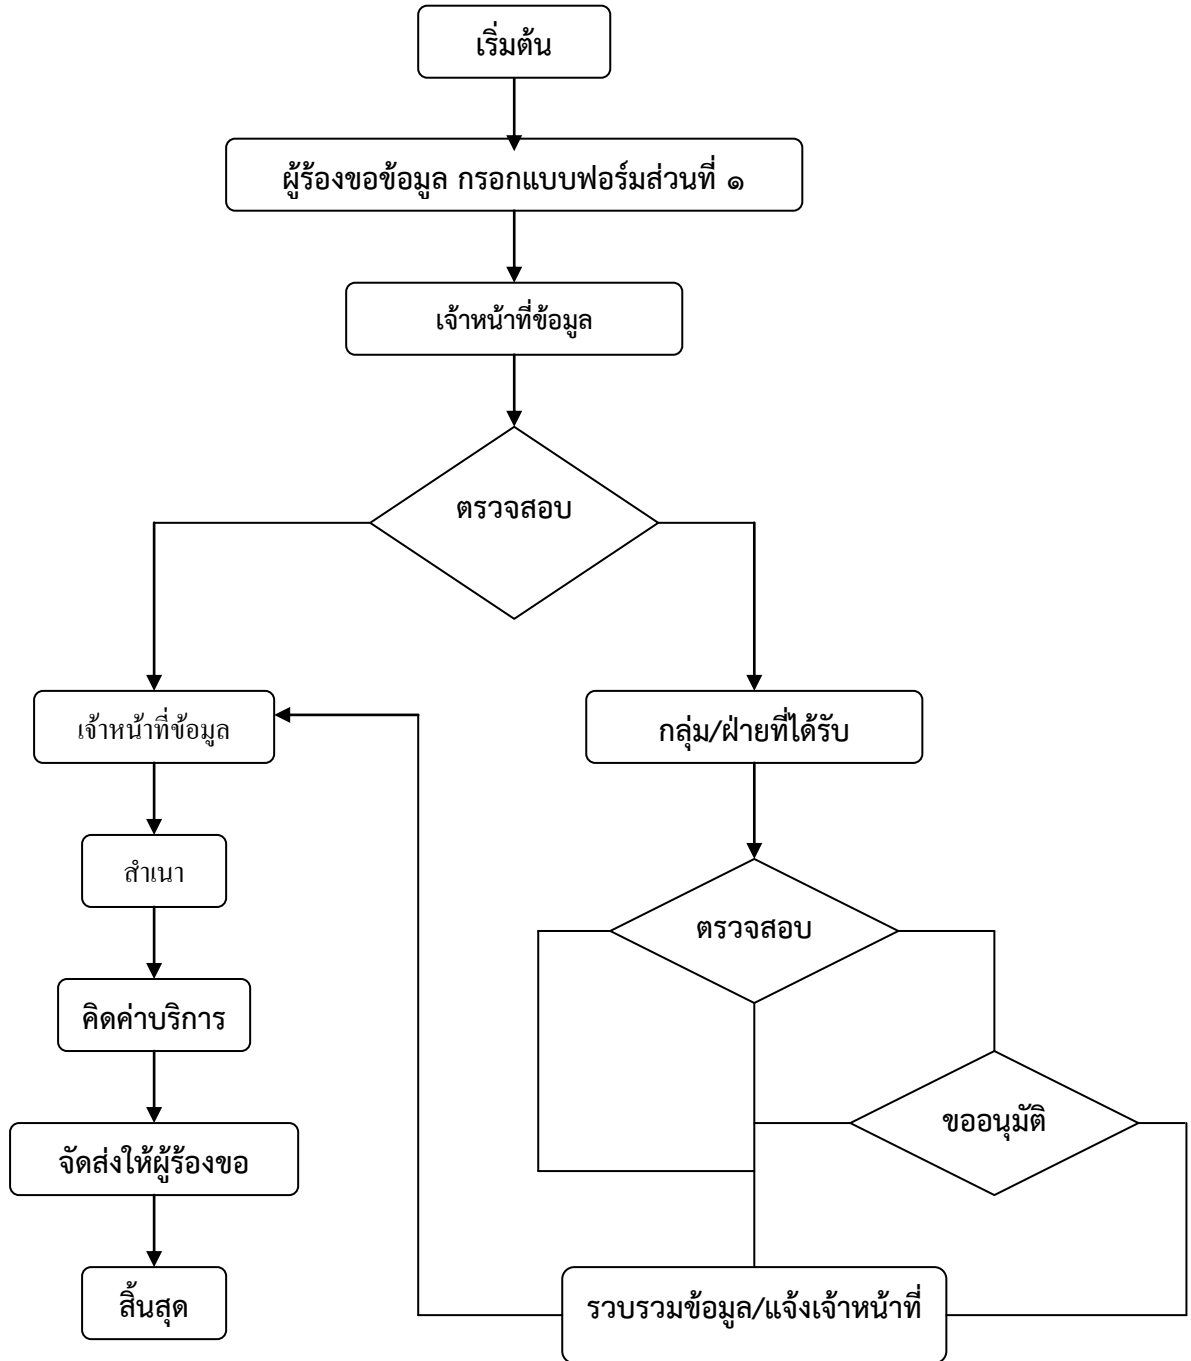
เริ่มต้น

ผู้ร้องขอข้อมูล กรอกแบบฟอร์มส่วนที่ ๑

เจ้าหน้าที่ข้อมูล

ตรวจสอบ

เจ้าหน้าที่ข้อมูล

กลุ่ม/ฝ่ายที่ได้รับ

สำเนา

ตรวจสอบ

คิดค่าบริการ

ขออนุมัติ

จัดส่งให้ผู้ร้องขอ

สิ้นสุด

รวบรวมข้อมูล/แจ้งเจ้าหน้าที่